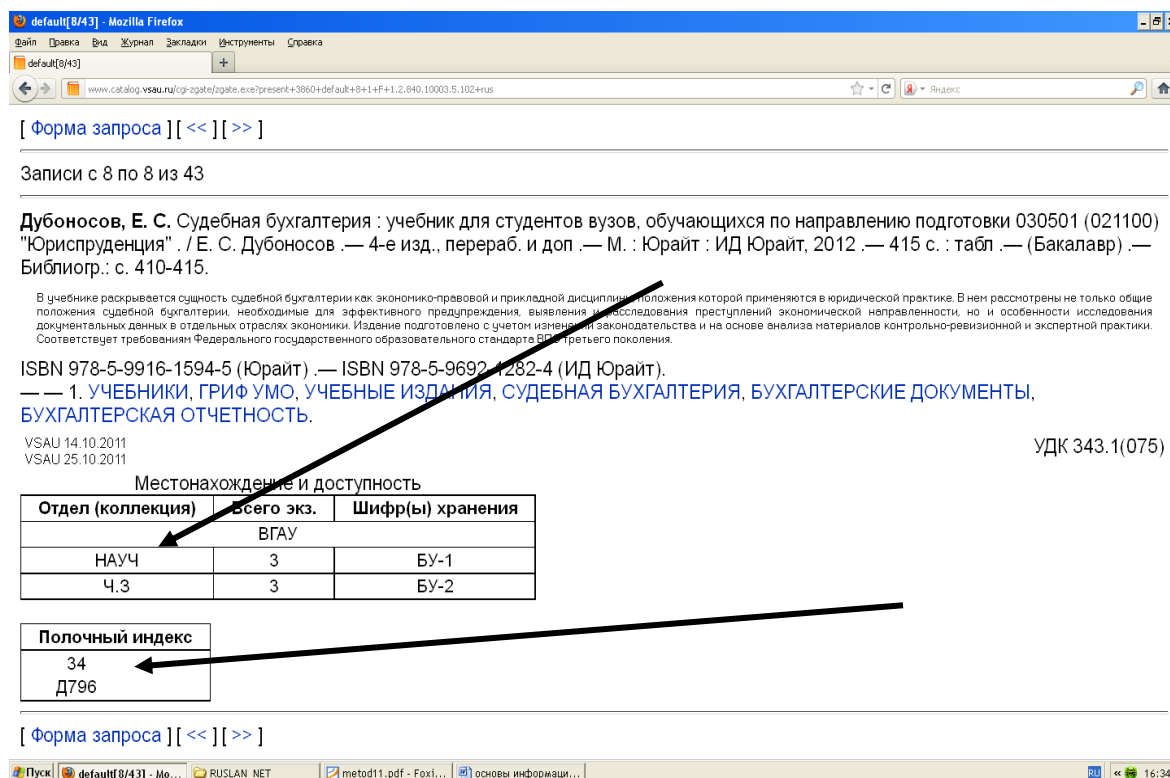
default[8/43] - Mozilla Firefox

Файл Правка Вид Журнал Закладки Инструменты Справка

default[8/43]

www.catalog.vsau.ru/cgi-zgate/zgate.exe?present+3860+default+8+1+F+1.2.840.10003.5.102+rus

Яндекс

[ Форма запроса ] [ << ] [ >> ]

Записи с 8 по 8 из 43

**Дубоносов, Е. С.** Судебная бухгалтерия : учебник для студентов вузов, обучающихся по направлению подготовки 030501 (021100) "Юриспруденция" . / Е. С. Дубоносов .— 4-е изд., перераб. и доп .— М. : Юрайт : ИД Юрайт, 2012 .— 415 с. : табл .— (Бакалавр) .— Библиогр.: с. 410-415.

В учебнике раскрывается сущность судебной бухгалтерии как экономико-правовой и прикладной дисциплины, положения которой применяются в юридической практике. В нем рассмотрены не только общие положения судебной бухгалтерии, необходимые для эффективного предупреждения, выявления и расследования преступлений экономической направленности, но и особенности исследования документальных данных в отдельных отраслях экономики. Издание подготовлено с учетом изменений законодательства и на основе анализа материалов контрольно-ревизионной и экспертной практики. Соответствует требованиям Федерального государственного образовательного стандарта ВПО третьего поколения.

ISBN 978-5-9916-1594-5 (Юрайт) .— ISBN 978-5-9692-1282-4 (ИД Юрайт).
— — 1. УЧЕБНИКИ, ГРИФ УМО, УЧЕБНЫЕ ИЗДАНИЯ, СУДЕБНАЯ БУХГАЛТЕРИЯ, БУХГАЛТЕРСКИЕ ДОКУМЕНТЫ, БУХГАЛТЕРСКАЯ ОТЧЕТНОСТЬ.

VSAU 14.10.2011
VSAU 25.10.2011

УДК 343.1(075)

Местонахождение и доступность

| Отдел (коллекция) | Всего экз. | Шифр(ы) хранения |
|---|---|---|
| ВГАУ | | |
| НАУЧ | 3 | БУ-1 |
| Ч.З | 3 | БУ-2 |

| Полочный индекс |
|---|
| 34 Д796 |

[ Форма запроса ] [ << ] [ >> ]

Пуск | default[8/43] - Mo... | RUSLAN_NET | metod11.pdf - Foxi... | основы информаци... | RU | 16:34